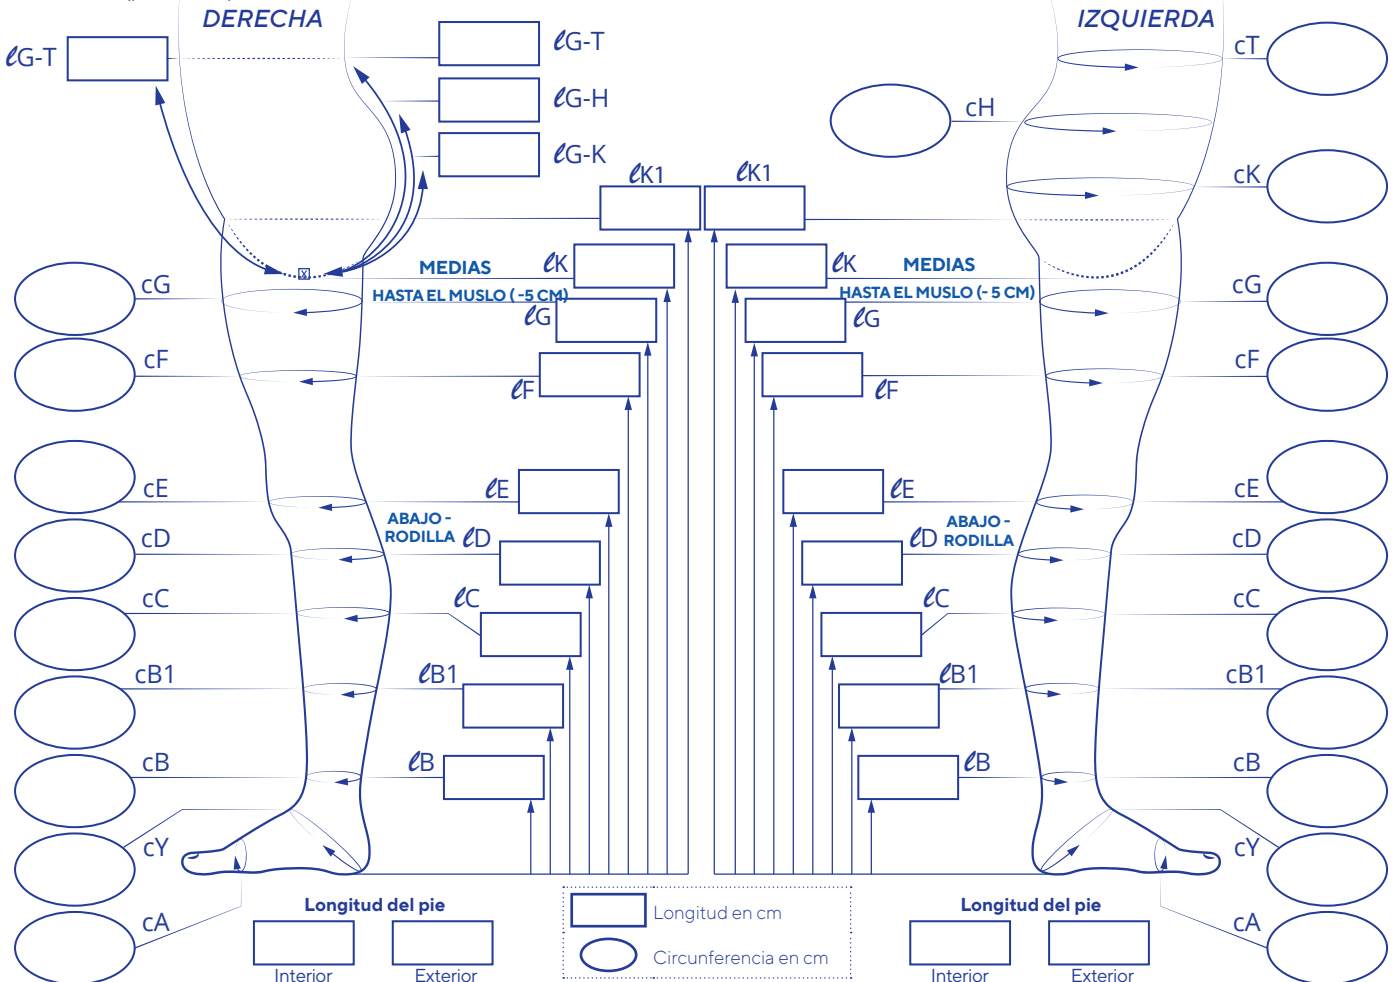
DERECHA

IZQUIERDA

ℓG-T

ℓG-T

ℓG-H

ℓG-K

cT

cH

cK

ℓK1

ℓK1

MEDIAS HASTA EL MUSLO (-5 CM)

ℓK

ℓK

MEDIAS HASTA EL MUSLO (- 5 CM)

cG

ℓG

ℓG

cG

cF

ℓF

ℓF

cF

cE

ℓE

ℓE

cE

ABAJO - RODILLA

ℓD

ℓD

ABAJO - RODILLA

cD

cD

cC

ℓC

ℓC

cC

cB1

ℓB1

ℓB1

cB1

cB

ℓB

ℓB

cB

cY

cY

cA

cA

Longitud del pie

Interior

Exterior

Longitud en cm

Circunferencia en cm

Longitud del pie

Interior

Exterior